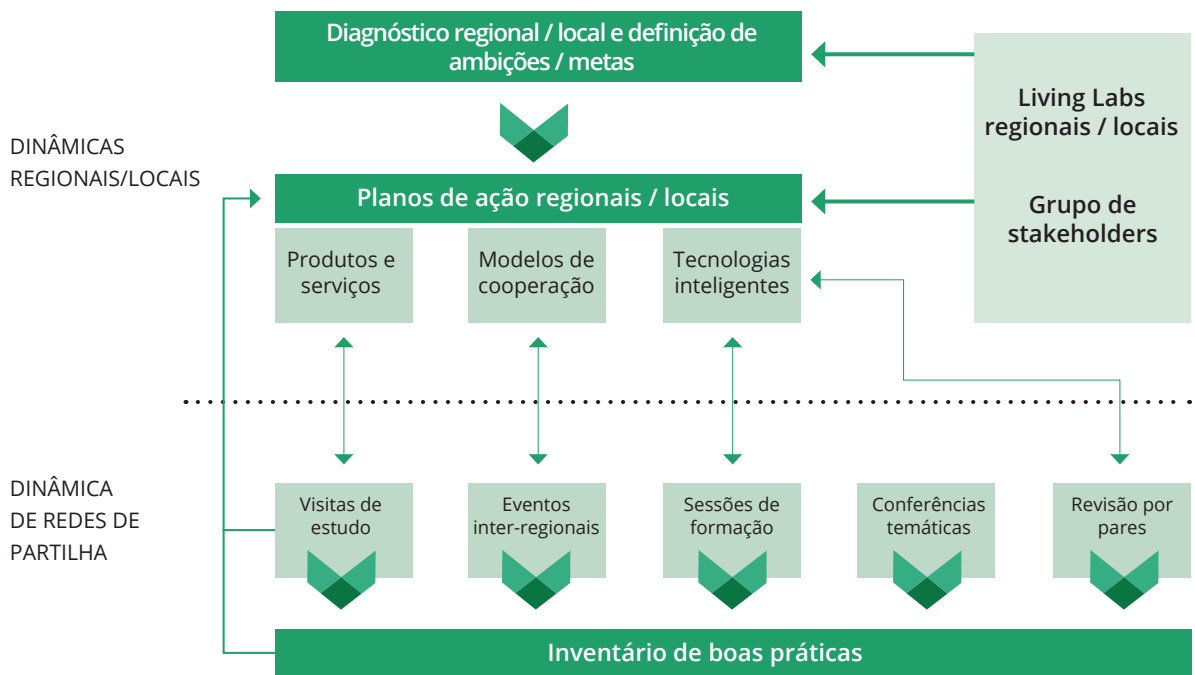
DINÂMICAS REGIONAIS/LOCAIS

Diagnóstico regional / local e definição de ambições / metas

Living Labs regionais / locais

Grupo de stakeholders

Planos de ação regionais / locais

Produtos e serviços

Modelos de cooperação

Tecnologias inteligentes

DINÂMICA DE REDES DE PARTILHA

Visitas de estudo

Eventos inter-regionais

Sessões de formação

Conferências temáticas

Revisão por pares

Inventário de boas práticas